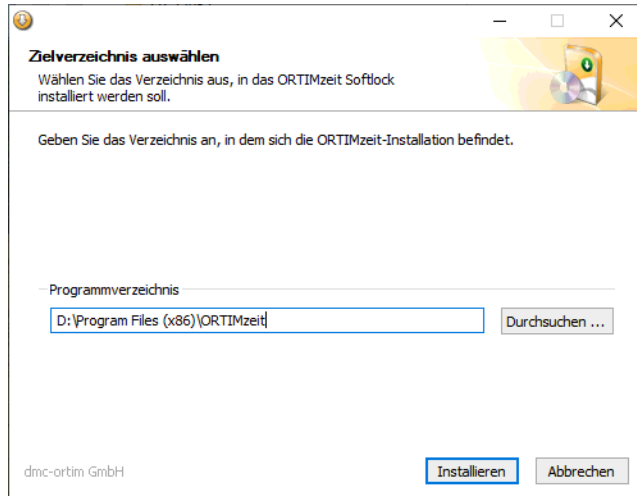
Zielverzeichnis auswählen

Wählen Sie das Verzeichnis aus, in das ORTIMzeit Softlock installiert werden soll.

Geben Sie das Verzeichnis an, in dem sich die ORTIMzeit-Installation befindet.

Programmverzeichnis

D:\Program Files (x86)\ORTIMzeit

Durchsuchen ...

dmc-ortim GmbH

Installieren

Abbrechen